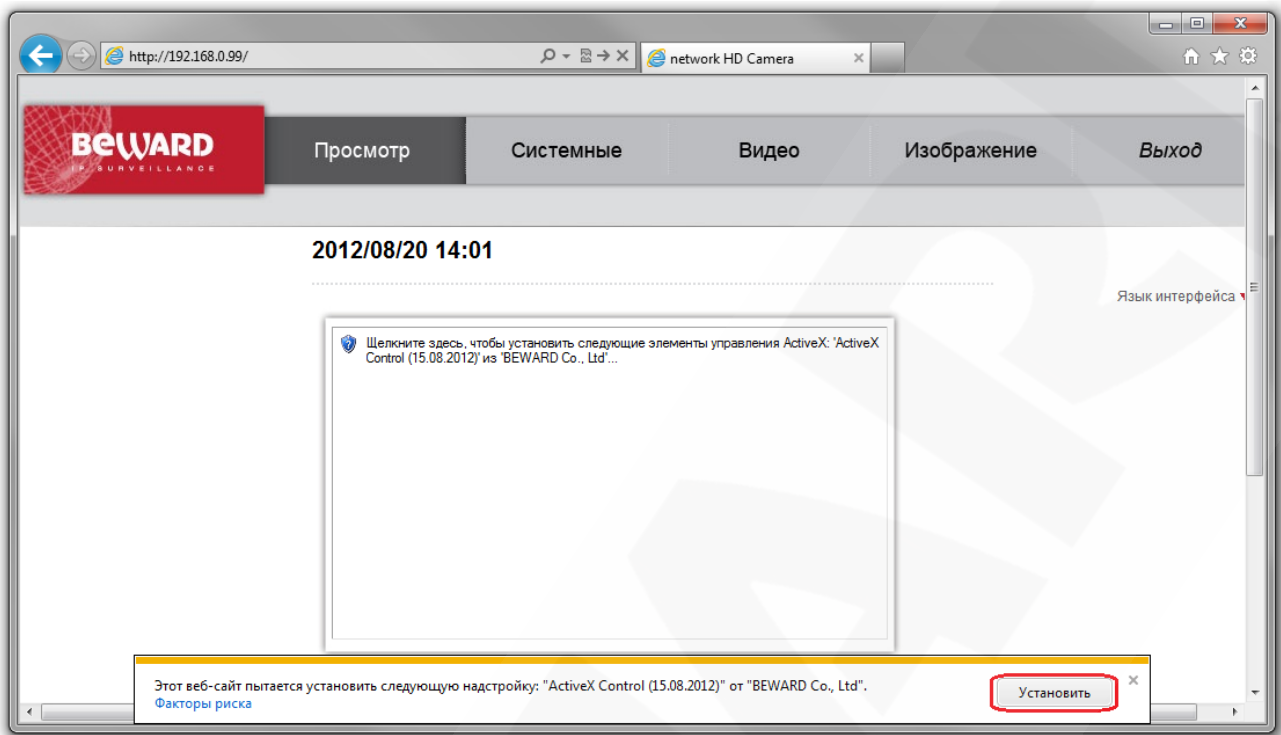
http://192.168.0.99/

network HD Camera

BEWARD
IP SURVEILLANCE

Просмотр

Системные

Видео

Изображение

Выход

2012/08/20 14:01

Язык интерфейса

Щелкните здесь, чтобы установить следующие элементы управления ActiveX: 'ActiveX Control (15.08.2012)' из 'BEWARD Co., Ltd'...

Этот веб-сайт пытается установить следующую надстройку: "ActiveX Control (15.08.2012)" от "BEWARD Co., Ltd".
Факторы риска

Установить